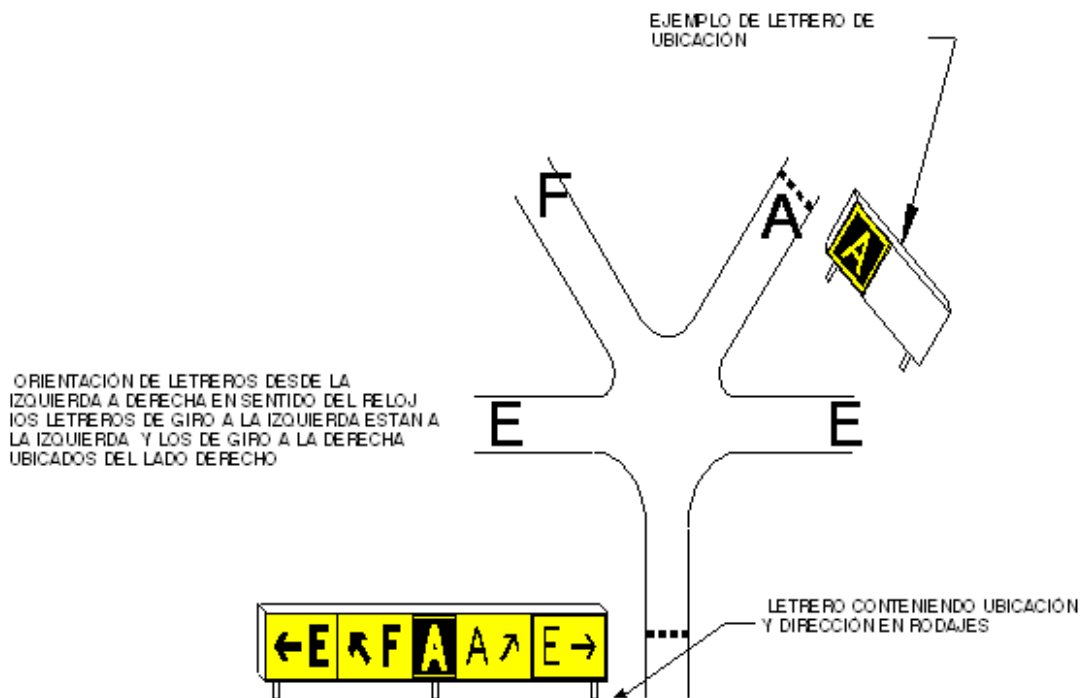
EJEMPLO DE LETRERO DE UBICACIÓN

F

A

A

ORIENTACIÓN DE LETREROS DESDE LA IZQUIERDA A DERECHA EN SENTIDO DEL RELOJ IOS LETREROS DE GIRO A LA IZQUIERDA ESTAN A LA IZQUIERDA Y LOS DE GIRO A LA DERECHA UBICADOS DEL LADO DERECHO

E

E

←E ↖F A A↗ E→

LETRERO CONTENIENDO UBICACIÓN Y DIRECCIÓN EN RODAJES